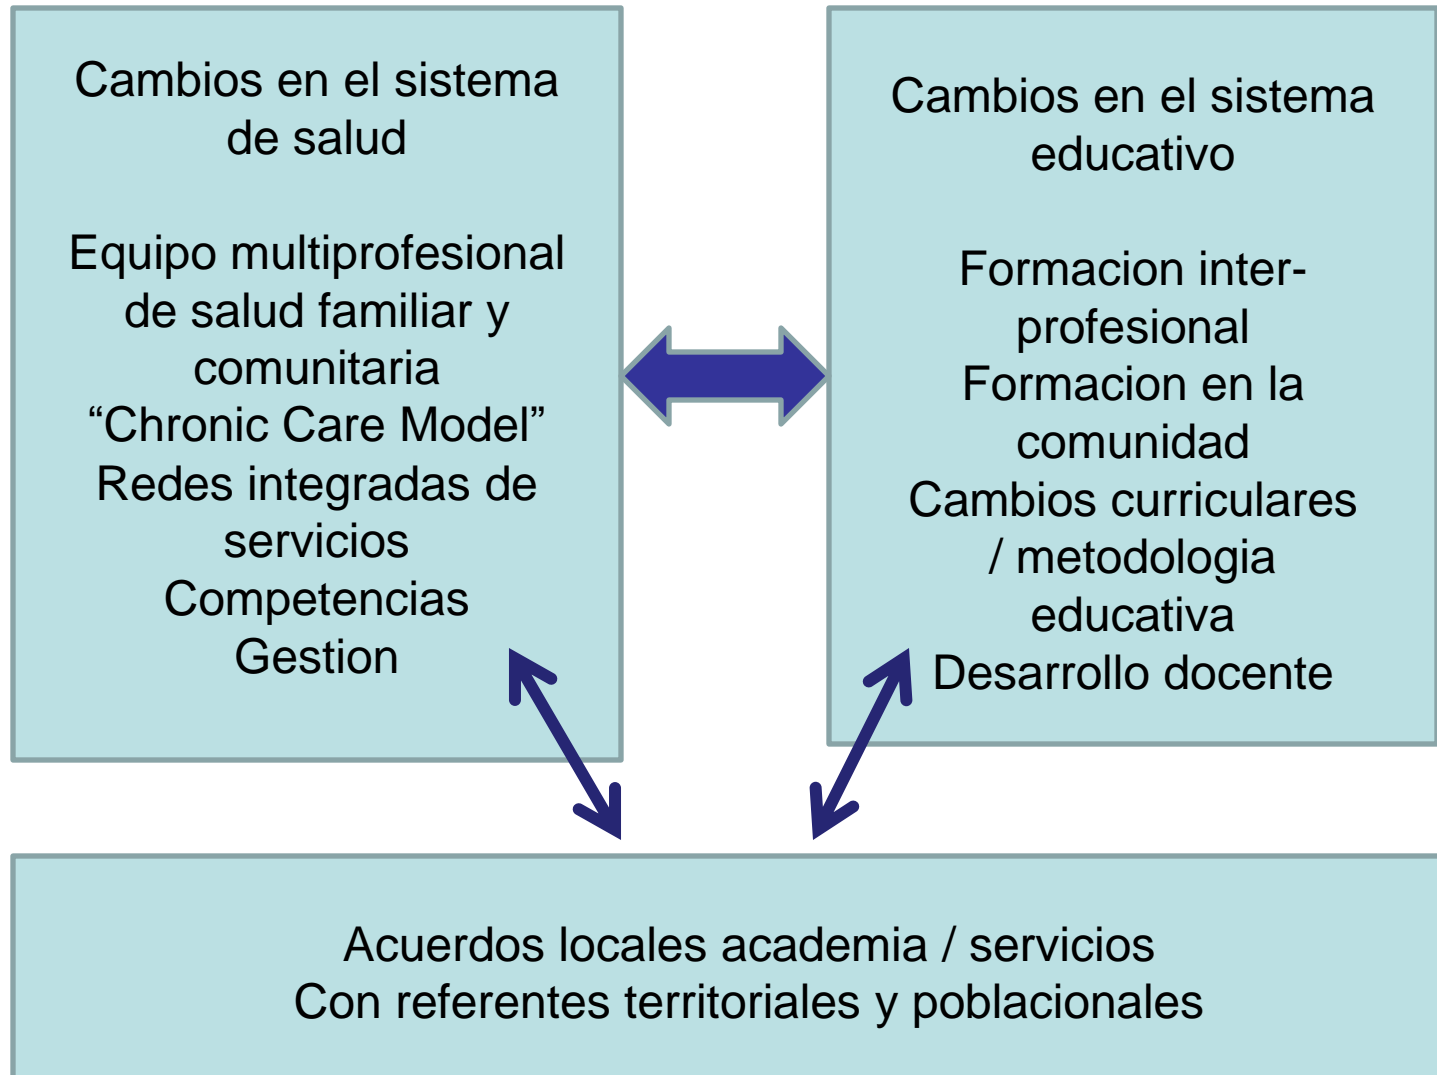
Cambios en el sistema de salud

Equipo multiprofesional de salud familiar y comunitaria
“Chronic Care Model”
Redes integradas de servicios
Competencias
Gestion

Cambios en el sistema educativo

Formacion inter-profesional
Formacion en la comunidad
Cambios curriculares / metodologia educativa
Desarrollo docente

Acuerdos locales academia / servicios
Con referentes territoriales y poblacionales